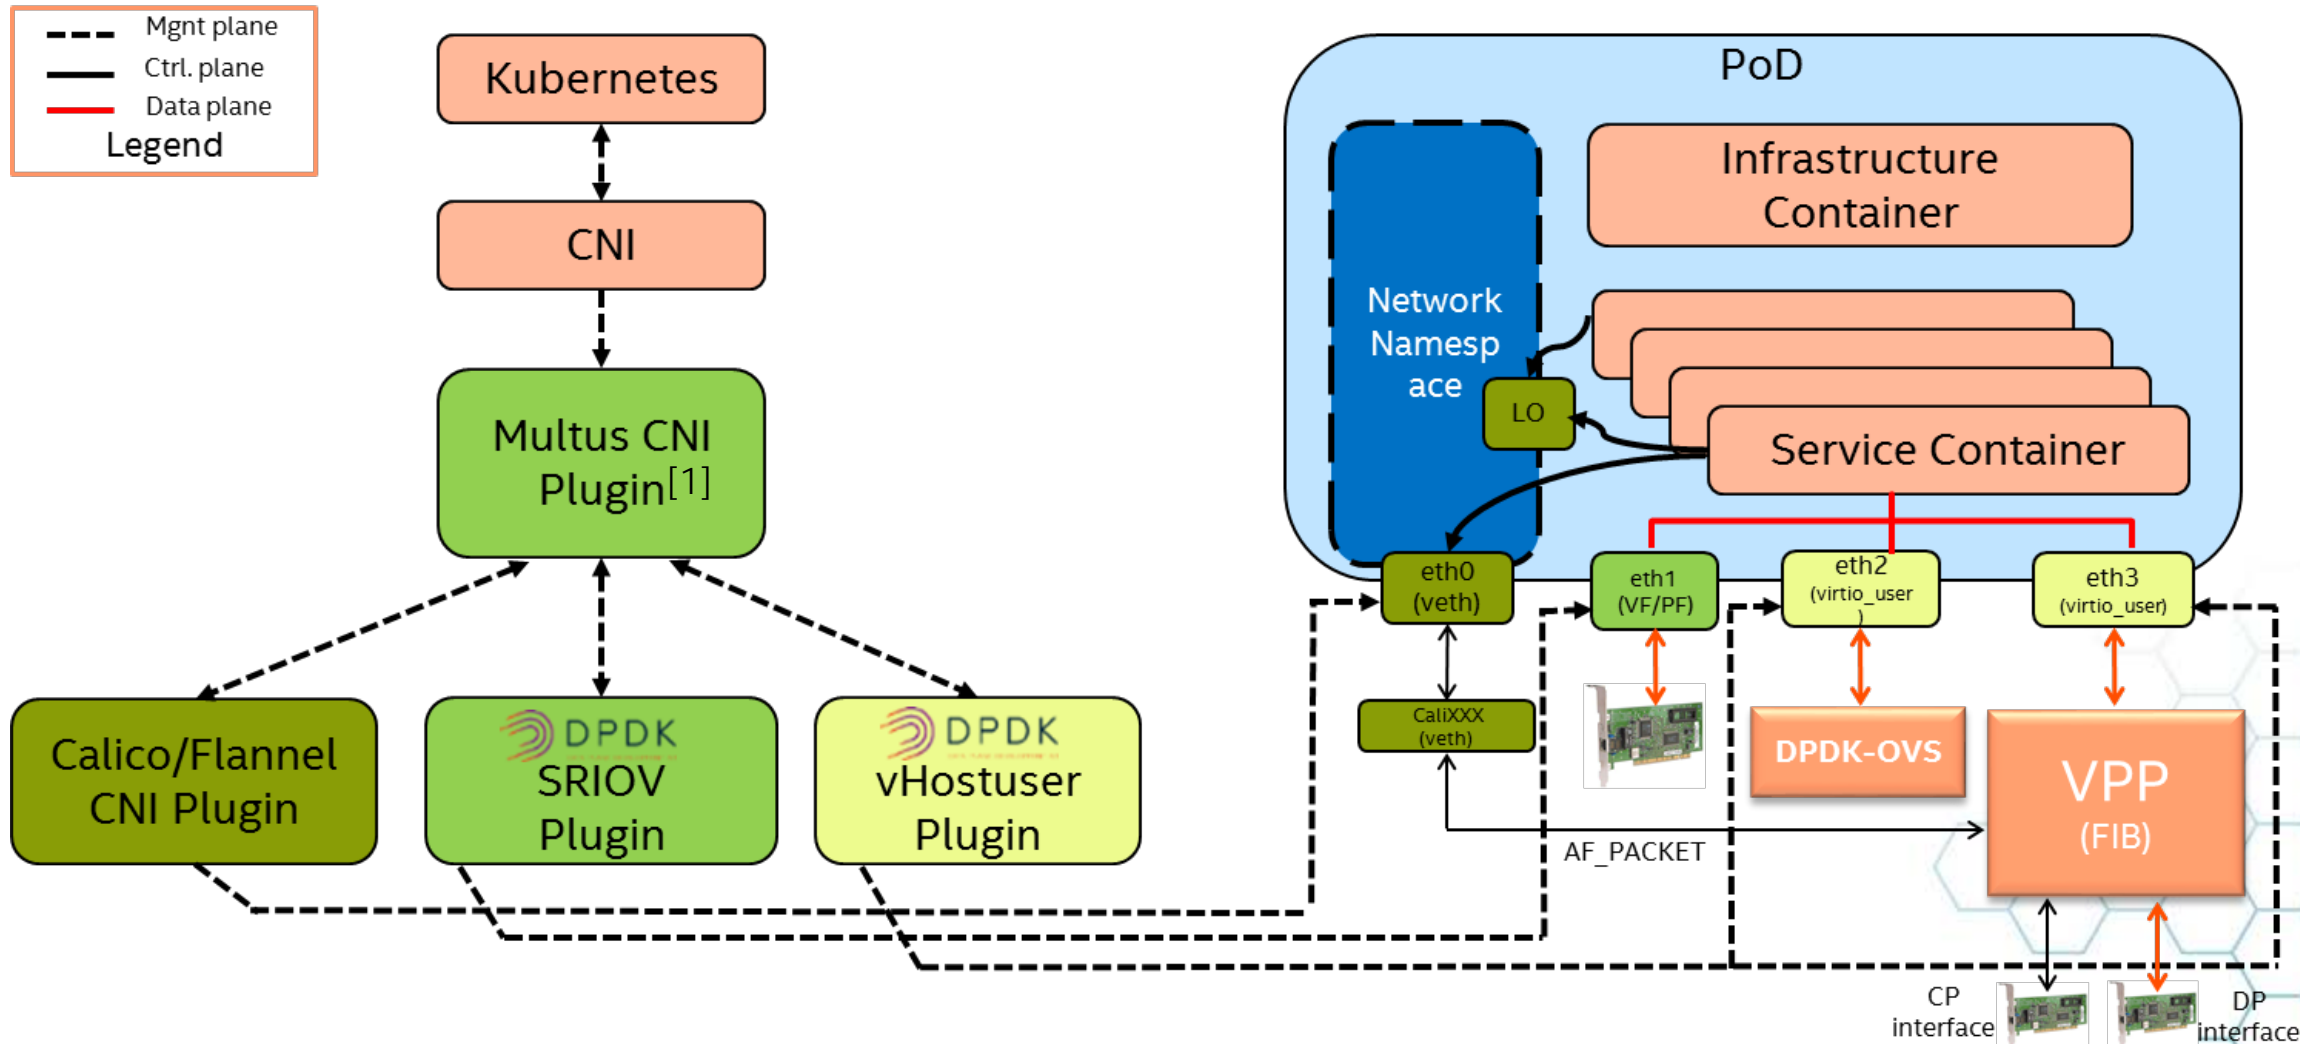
Mgnt plane
Ctrl. plane
Data plane
Legend

Kubernetes

CNI

Multus CNI Plugin[1]

Calico/Flannel CNI Plugin

DPDK
SRIOV Plugin

DPDK
vHostuser Plugin

PoD

Network Namespace

Infrastructure Container

LO

Service Container

eth0 (veth)

eth1 (VF/PF)

eth2 (virtio_user)

eth3 (virtio_user)

CaliXXX (veth)

DPDK-OVS

VPP (FIB)

AF_PACKET

CP interface

DP interface